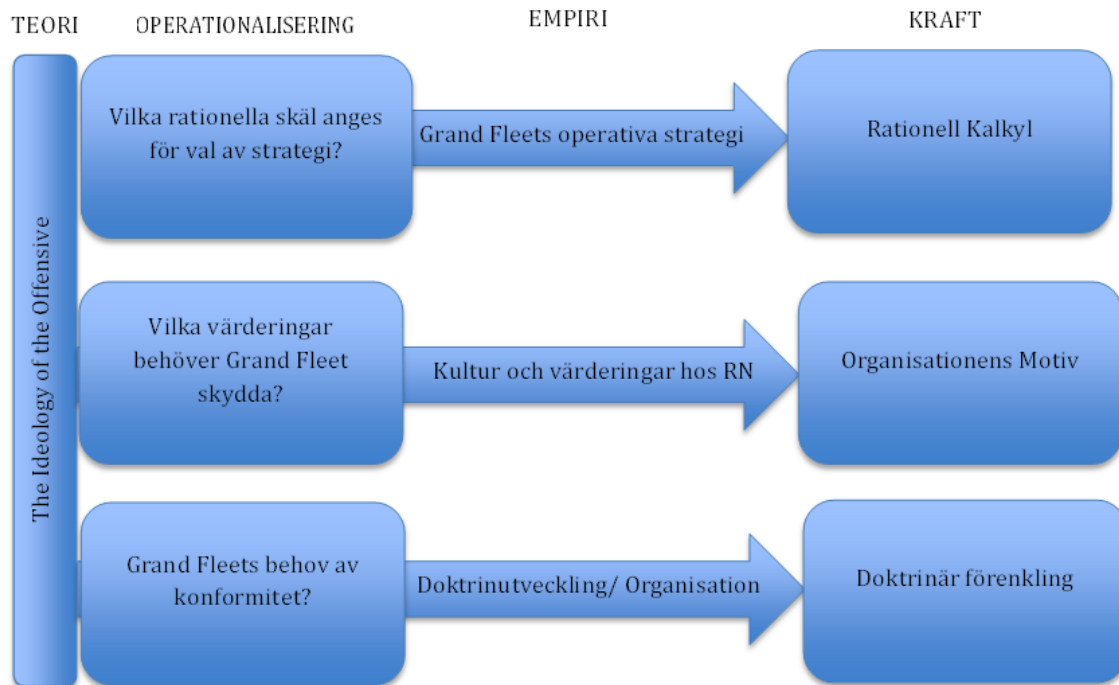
TEORI OPERATIONALISERING EMPIRI KRAFT

The Ideology of the Offensive

Vilka rationella skäl anges för val av strategi?

Grand Fleets operativa strategi

Rationell Kalkyl

Vilka värderingar behöver Grand Fleet skydda?

Kultur och värderingar hos RN

Organisationens Motiv

Grand Fleets behov av konformitet?

Doktrinutveckling/ Organisation

Doktrinär förenkling